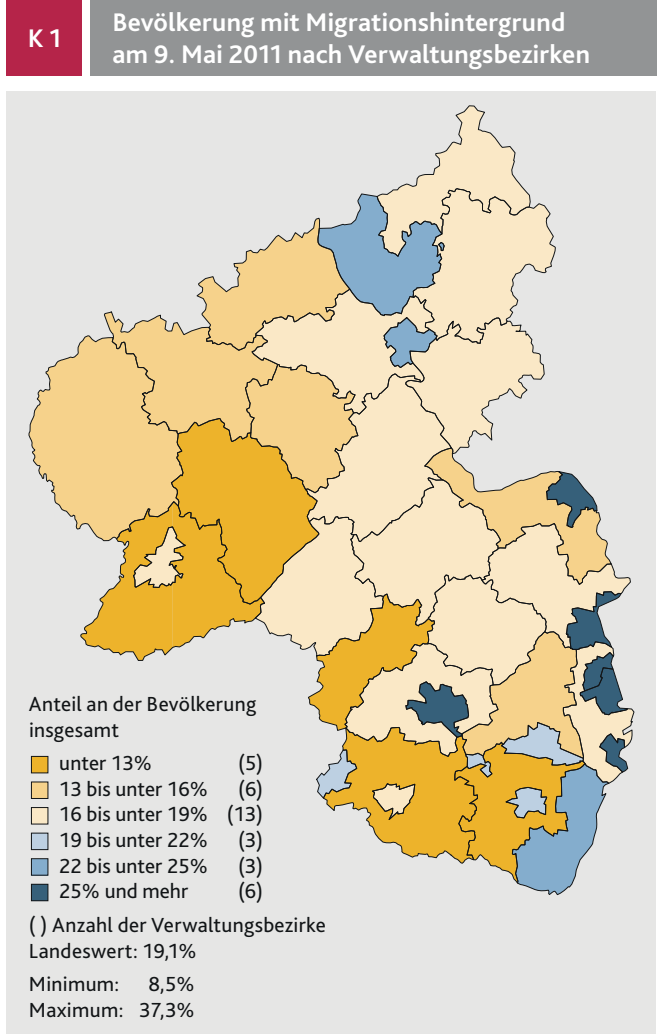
K 1

Bevölkerung mit Migrationshintergrund am 9. Mai 2011 nach Verwaltungsbezirken

Anteil an der Bevölkerung insgesamt

| | |
|---|---|
| unter 13% | (5) |
| 13 bis unter 16% | (6) |
| 16 bis unter 19% | (13) |
| 19 bis unter 22% | (3) |
| 22 bis unter 25% | (3) |
| 25% und mehr | (6) |

( ) Anzahl der Verwaltungsbezirke
Landeswert: 19,1%

Minimum: 8,5%
Maximum: 37,3%